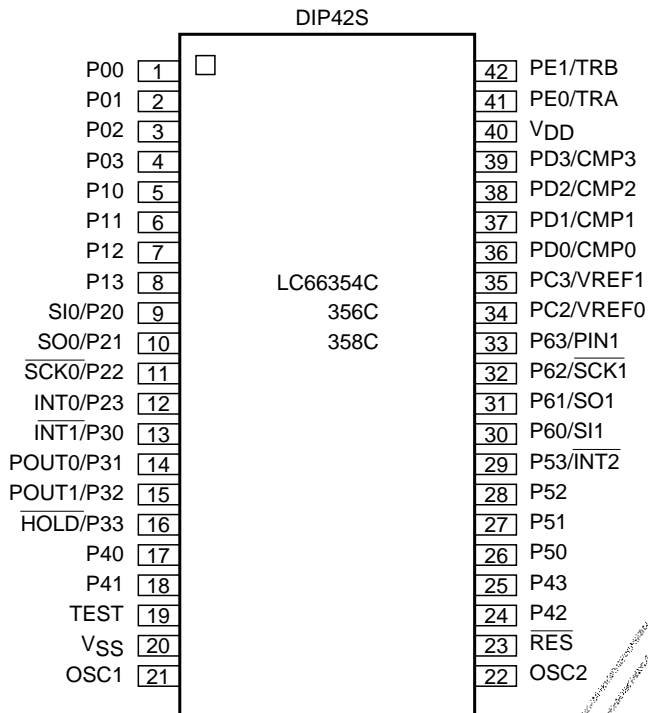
DIP42S

P00 1
P01 2
P02 3
P03 4
P10 5
P11 6
P12 7
P13 8
SI0/P20 9
SO0/P21 10
$\overline{SCK0}$/P22 11
INT0/P23 12
$\overline{INT1}$/P30 13
POUT0/P31 14
POUT1/P32 15
$\overline{HOLD}$/P33 16
P40 17
P41 18
TEST 19
$V_{SS}$ 20
OSC1 21

LC66354C
356C
358C

42 PE1/TRB
41 PE0/TRA
40 $V_{DD}$
39 PD3/CMP3
38 PD2/CMP2
37 PD1/CMP1
36 PD0/CMP0
35 PC3/VREF1
34 PC2/VREF0
33 P63/PIN1
32 P62/$\overline{SCK1}$
31 P61/SO1
30 P60/SI1
29 P53/$\overline{INT2}$
28 P52
27 P51
26 P50
25 P43
24 P42
23 $\overline{RES}$
22 OSC2